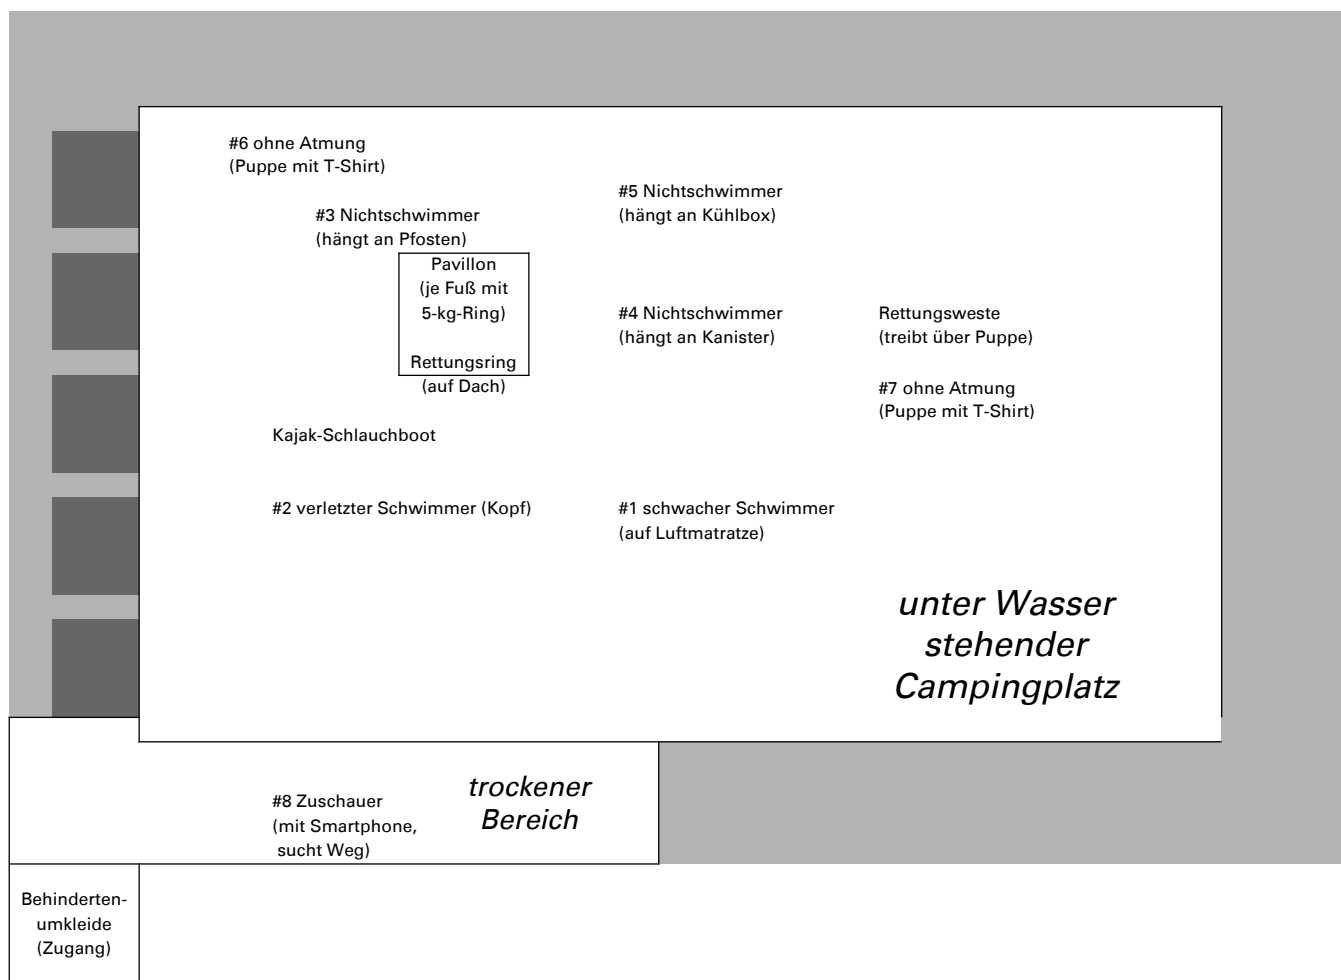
#6 ohne Atmung
(Puppe mit T-Shirt)

#5 Nichtschwimmer
(hängt an Kühlbox)

#3 Nichtschwimmer
(hängt an Pfosten)

Pavillon
(je Fuß mit
5-kg-Ring)

Rettungsring
(auf Dach)

#4 Nichtschwimmer
(hängt an Kanister)

Rettungsweste
(treibt über Puppe)

#7 ohne Atmung
(Puppe mit T-Shirt)

Kajak-Schlauchboot

#2 verletzter Schwimmer (Kopf)

#1 schwacher Schwimmer
(auf Luftmatratze)

unter Wasser
stehender
Campingplatz

#8 Zuschauer
(mit Smartphone,
sucht Weg)

trockener
Bereich

Behinderten-umkleide
(Zugang)